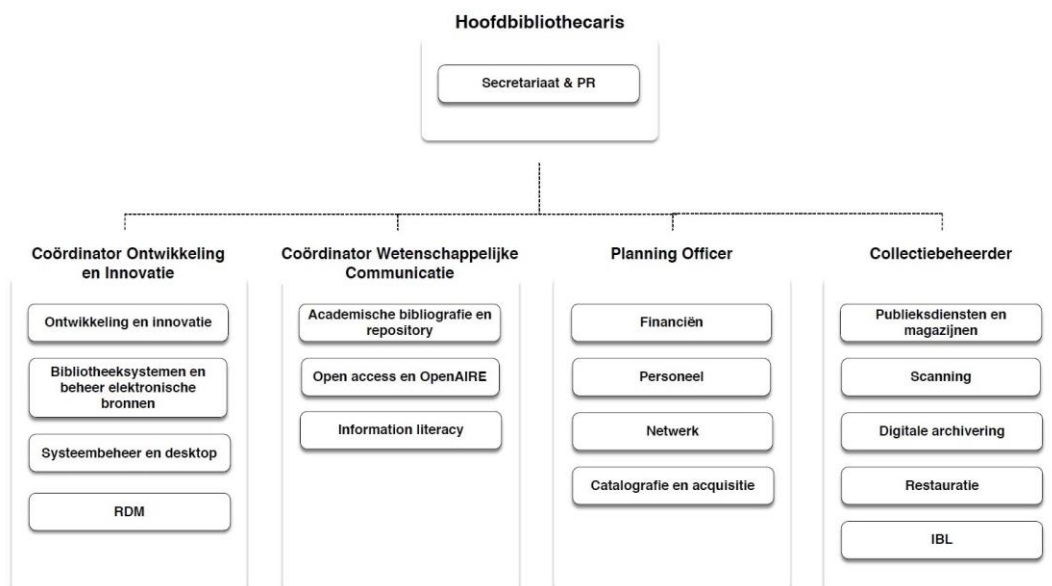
Hoofdbibliothecaris

Secretariaat & PR

Coördinator Ontwikkeling en Innovatie

Ontwikkeling en innovatie

Bibliotheeksystemen en beheer elektronische bronnen

Systeembeheer en desktop

RDM

Coördinator Wetenschappelijke Communicatie

Academische bibliografie en repository

Open access en OpenAIRE

Information literacy

Planning Officer

Financiën

Personeel

Netwerk

Catalografie en acquisitie

Collectiebeheerder

Publieksdiensten en magazijnen

Scanning

Digitale archivering

Restauratie

IBL